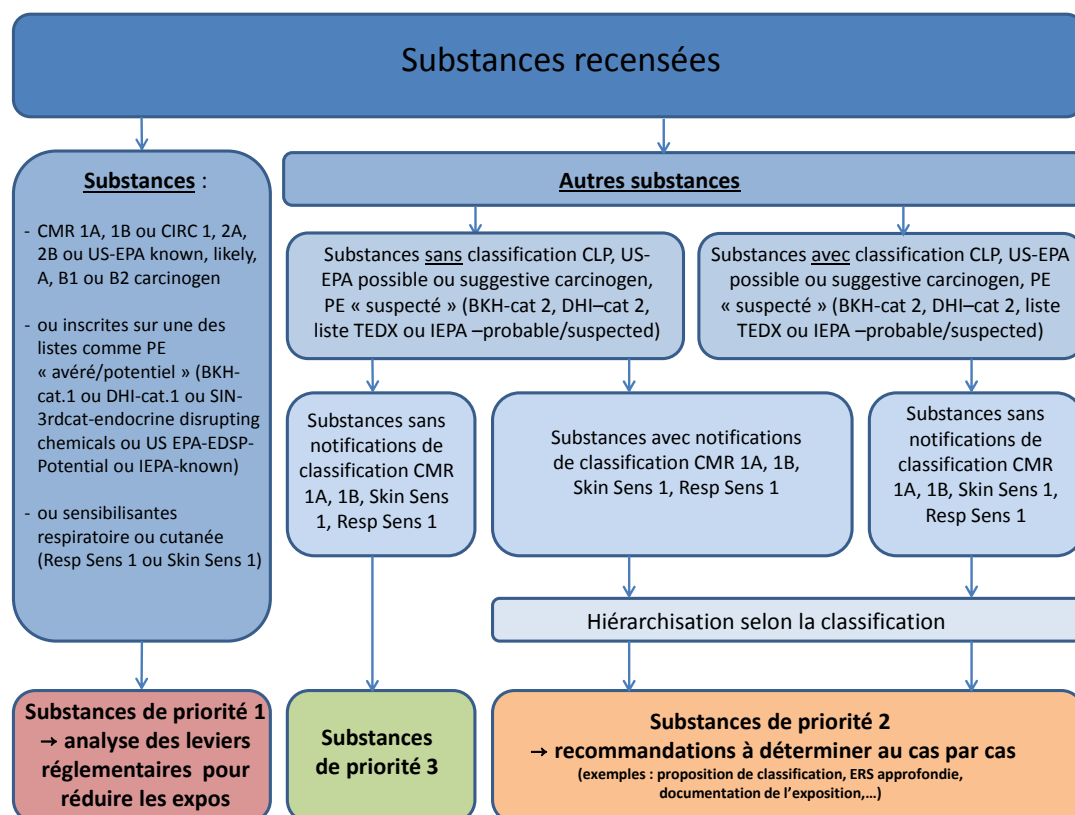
Substances recensées

Substances :

- CMR 1A, 1B ou CIRC 1, 2A, 2B ou US-EPA known, likely, A, B1 ou B2 carcinogen

- ou inscrites sur une des listes comme PE « avéré/potentiel » (BKH-cat.1 ou DHI-cat.1 ou SIN-3rdcat-endocrine disrupting chemicals ou US EPA-EDSP-Potential ou IEPA-known)

- ou sensibilisantes respiratoire ou cutanée (Resp Sens 1 ou Skin Sens 1)

Autres substances

Substances sans classification CLP, US-EPA possible ou suggestive carcinogen, PE « suspecté » (BKH-cat 2, DHI–cat 2, liste TEDX ou IEPA –probable/suspected)

Substances avec classification CLP, US-EPA possible ou suggestive carcinogen, PE « suspecté » (BKH-cat 2, DHI–cat 2, liste TEDX ou IEPA –probable/suspected)

Substances sans notifications de classification CMR 1A, 1B, Skin Sens 1, Resp Sens 1

Substances avec notifications de classification CMR 1A, 1B, Skin Sens 1, Resp Sens 1

Substances sans notifications de classification CMR 1A, 1B, Skin Sens 1, Resp Sens 1

Hiérarchisation selon la classification

Substances de priorité 1 → analyse des leviers réglementaires pour réduire les expos

Substances de priorité 3

Substances de priorité 2 → recommandations à déterminer au cas par cas
(exemples : proposition de classification, ERS approfondie, documentation de l'exposition,…)